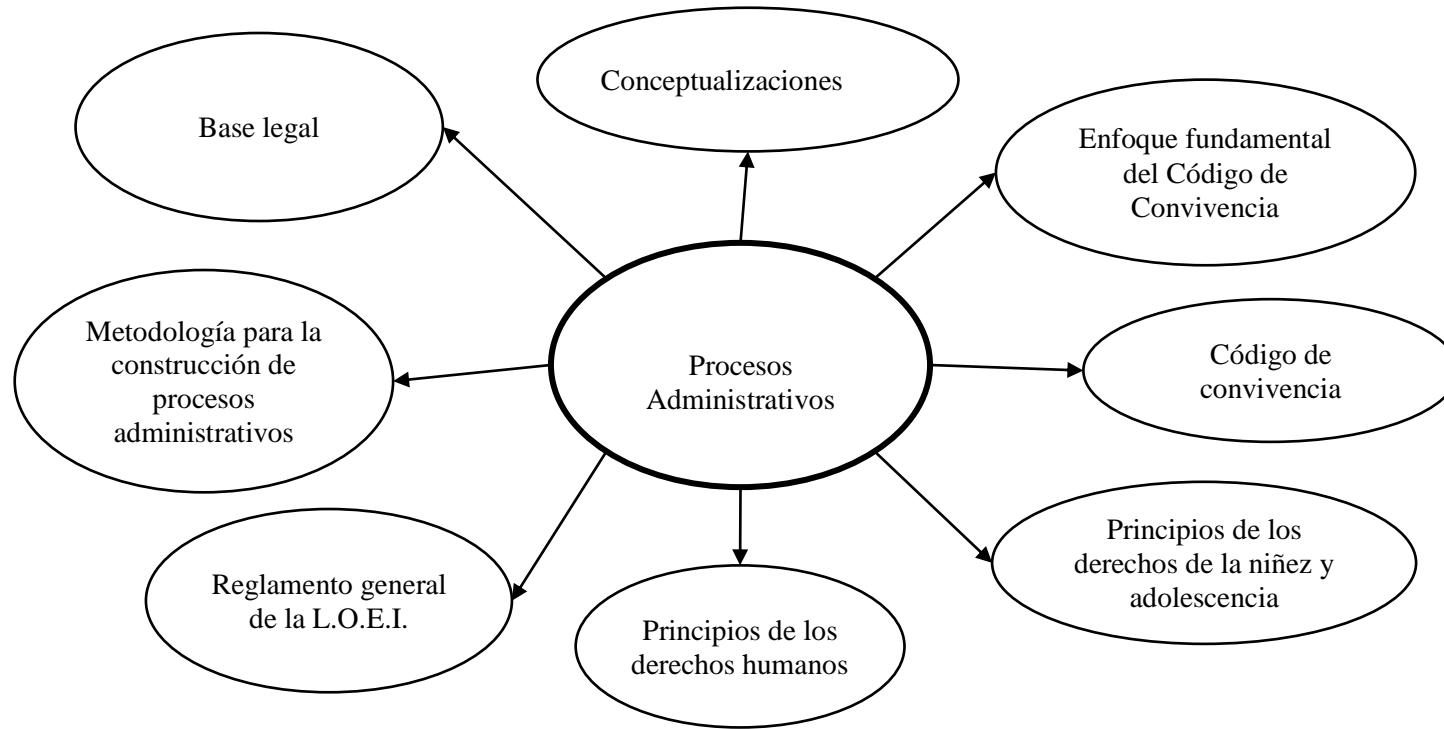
Conceptualizaciones

Base legal

Enfoque fundamental del Código de Convivencia

Metodología para la construcción de procesos administrativos

Procesos Administrativos

Código de convivencia

Principios de los derechos de la niñez y adolescencia

Reglamento general de la L.O.E.I.

Principios de los derechos humanos